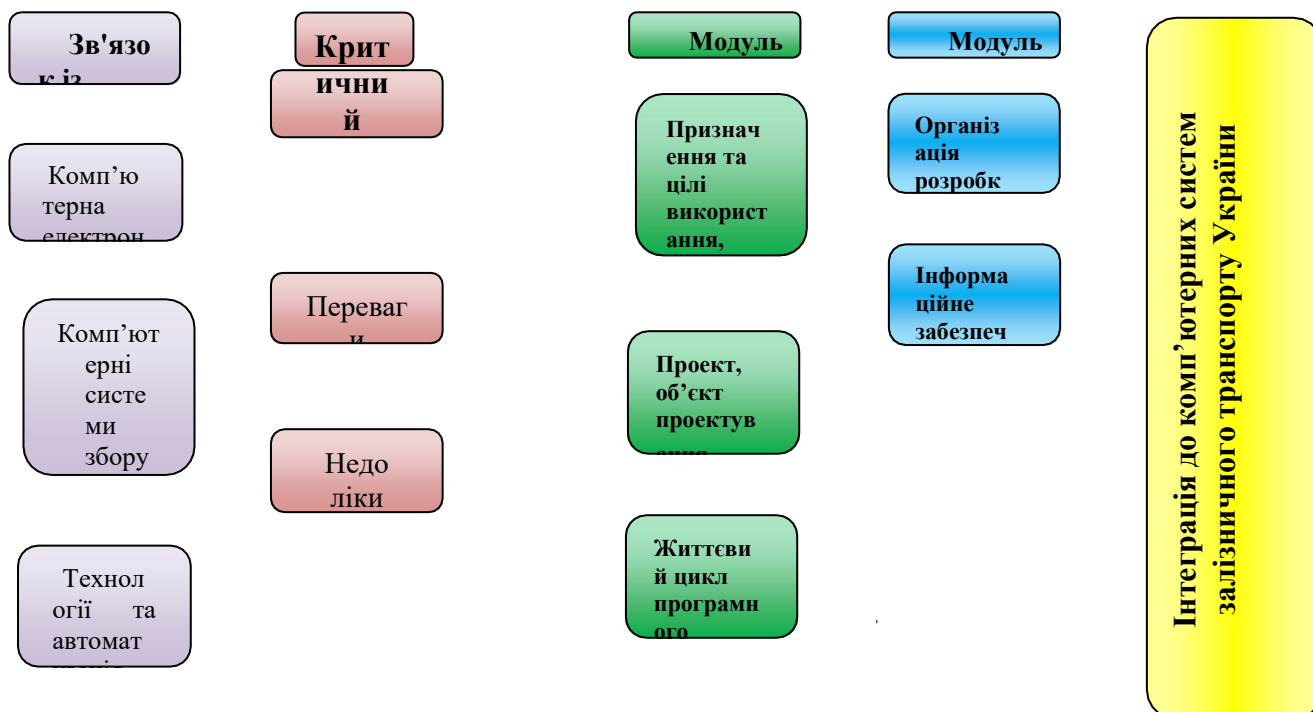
Зв'язо к із

Комп'ю терна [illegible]

Комп'ют ерні систе ми збору

Технол огії та автомат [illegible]

Крит

ични й

Переваг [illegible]

Недо ліки

Модуль

Признач ення та цілі використ ання,

Проект, об'єкт проектув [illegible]

Життєви й цикл програмн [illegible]

Модуль

Організ ація розробк

Інформа ційне забезпеч

Інтеграція до комп'ютерних систем залізничного транспорту України